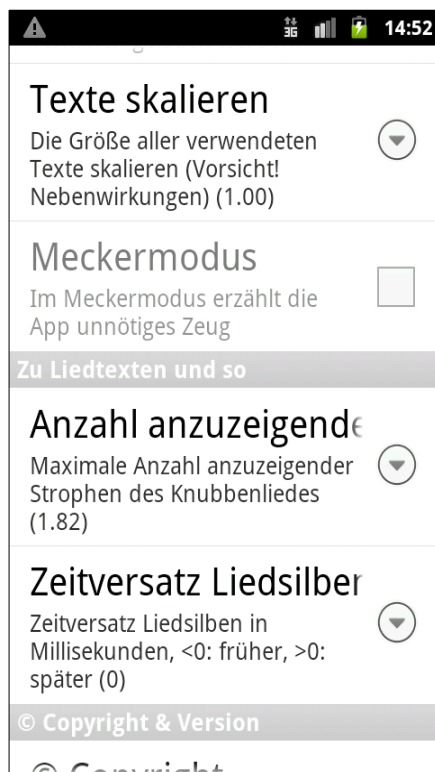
14:52

Texte skalieren
Die Größe aller verwendeten Texte skalieren (Vorsicht! Nebenwirkungen) (1.00)

Meckermodus
Im Meckermodus erzählt die App unnötiges Zeug

Zu Liedtexten und so

Anzahl anzuzeigende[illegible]
Maximale Anzahl anzuzeigender Strophen des Knubbenliedes (1.82)

Zeitversatz Liedsilber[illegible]
Zeitversatz Liedsilben in Millisekunden, <0: früher, >0: später (0)

© Copyright & Version

© Copyright